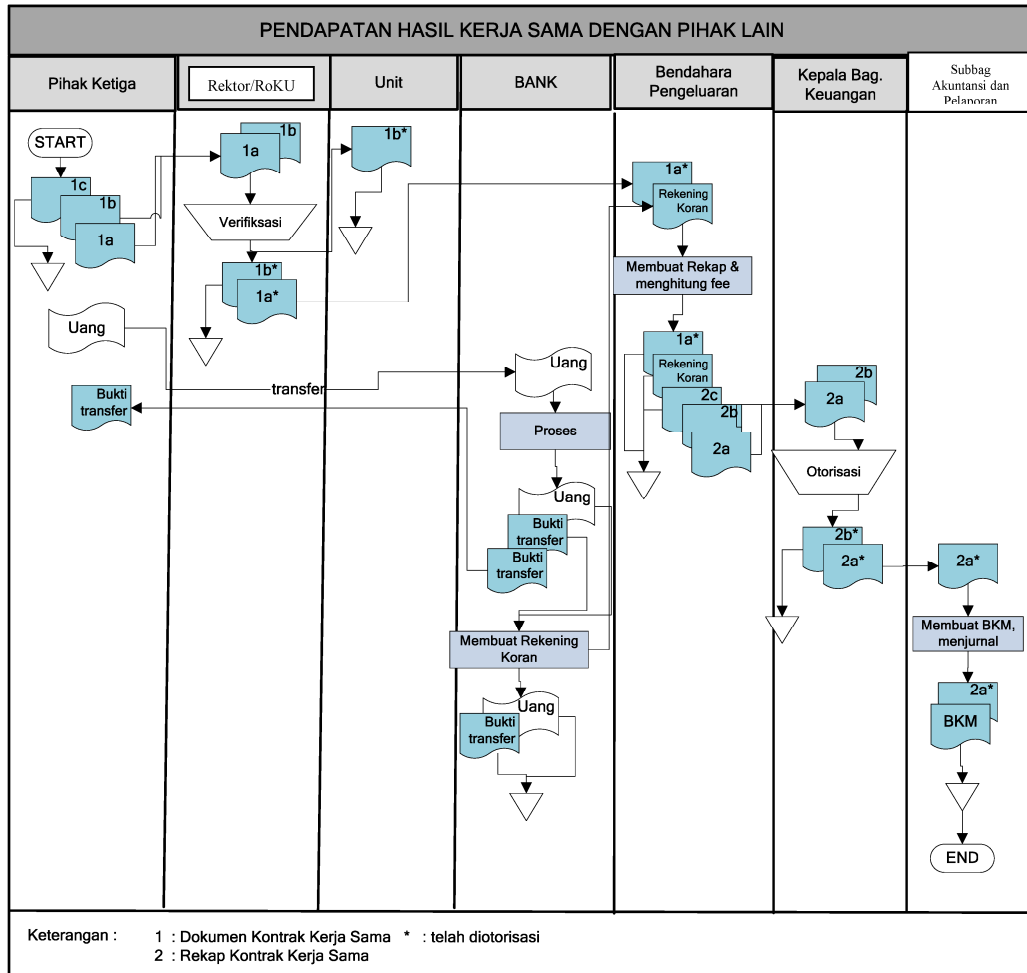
PENDAPATAN HASIL KERJA SAMA DENGAN PIHAK LAIN

Pihak Ketiga

Rektor/RoKU

Unit

BANK

Bendahara Pengeluaran

Kepala Bag. Keuangan

Subbag Akuntansi dan Pelaporan

START

1c

1b

1a

Uang

Bukti transfer

1b

1a

Verifikasi

1b*

1a*

1b*

transfer

Uang

Proses

Uang

Bukti transfer

Bukti transfer

Membuat Rekening Koran

Uang

Bukti transfer

1a*

Rekening Koran

Membuat Rekap & menghitung fee

1a*

Rekening Koran

2c

2b

2a

2b

2a

Otorisasi

2b*

2a*

2a*

Membuat BKM, menjurnal

2a*

BKM

END

Keterangan : 1 : Dokumen Kontrak Kerja Sama * : telah diotorisasi
2 : Rekap Kontrak Kerja Sama